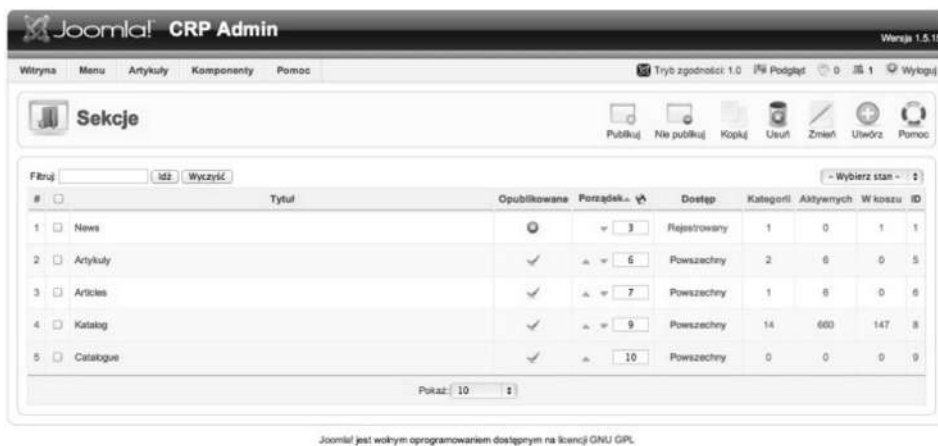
Joomla! CRP Admin

Wersja 1.5.1

Witryna Menu Artykuły Komponenty Pomoc

Tryb zgodności: 1.0 Podgląd 0 1 Wyloguj

Sekcje

Publikuj Nie publikuj Kopiuj Usuń Zmień Utwórz Pomoc

Filtruj: Idź Wyczyść

- Wybierz stan -

| # | | Tytuł | Opublikowana | Porządek | Dostęp | Kategorii | Aktywnych | W koszu | ID |
|---|---|---|---|---|---|---|---|---|---|
| 1 | | News | | 3 | Rejestrowany | 1 | 0 | 1 | 1 |
| 2 | | Artykuły | | 6 | Powszechny | 2 | 6 | 0 | 5 |
| 3 | | Articles | | 7 | Powszechny | 1 | 6 | 0 | 6 |
| 4 | | Katalog | | 9 | Powszechny | 14 | 660 | 147 | 8 |
| 5 | | Catalogue | | 10 | Powszechny | 0 | 0 | 0 | 9 |

Pokaż: 10

Joomla! jest wolnym oprogramowaniem dostępnym na licencji GNU GPL